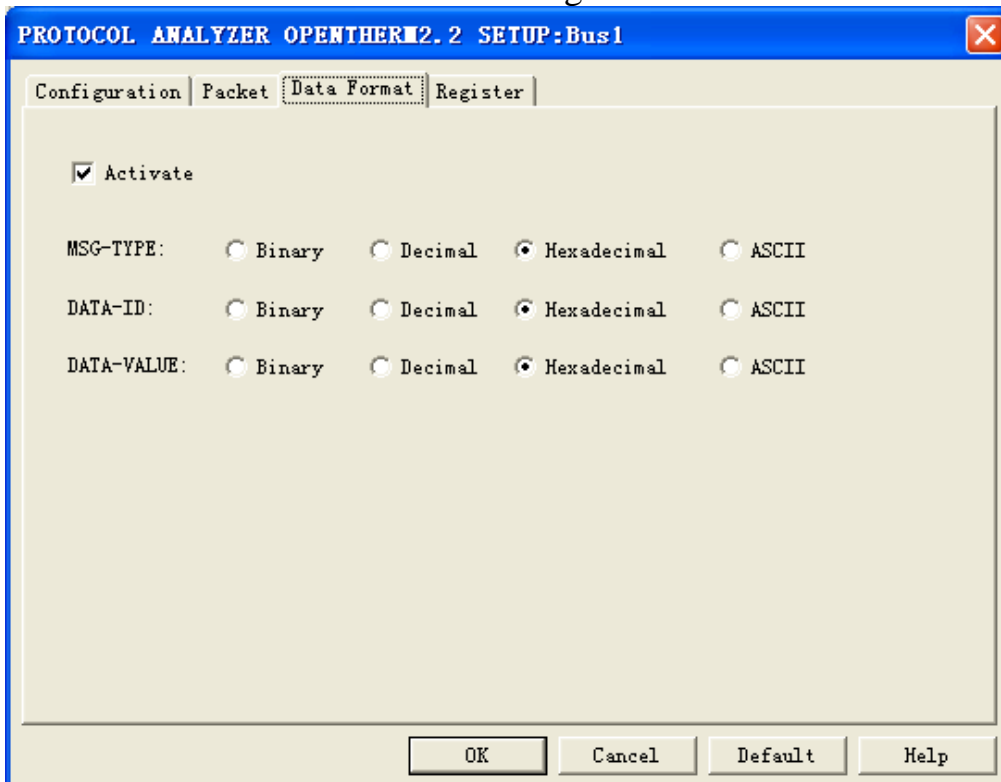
PROTOCOL ANALYZER OPENTHERM2.2 SETUP:Bus1

Configuration | Packet | Data Format | Register

Activate

MSG-TYPE: Binary Decimal Hexadecimal ASCII

DATA-ID: Binary Decimal Hexadecimal ASCII

DATA-VALUE: Binary Decimal Hexadecimal ASCII

OK Cancel Default Help